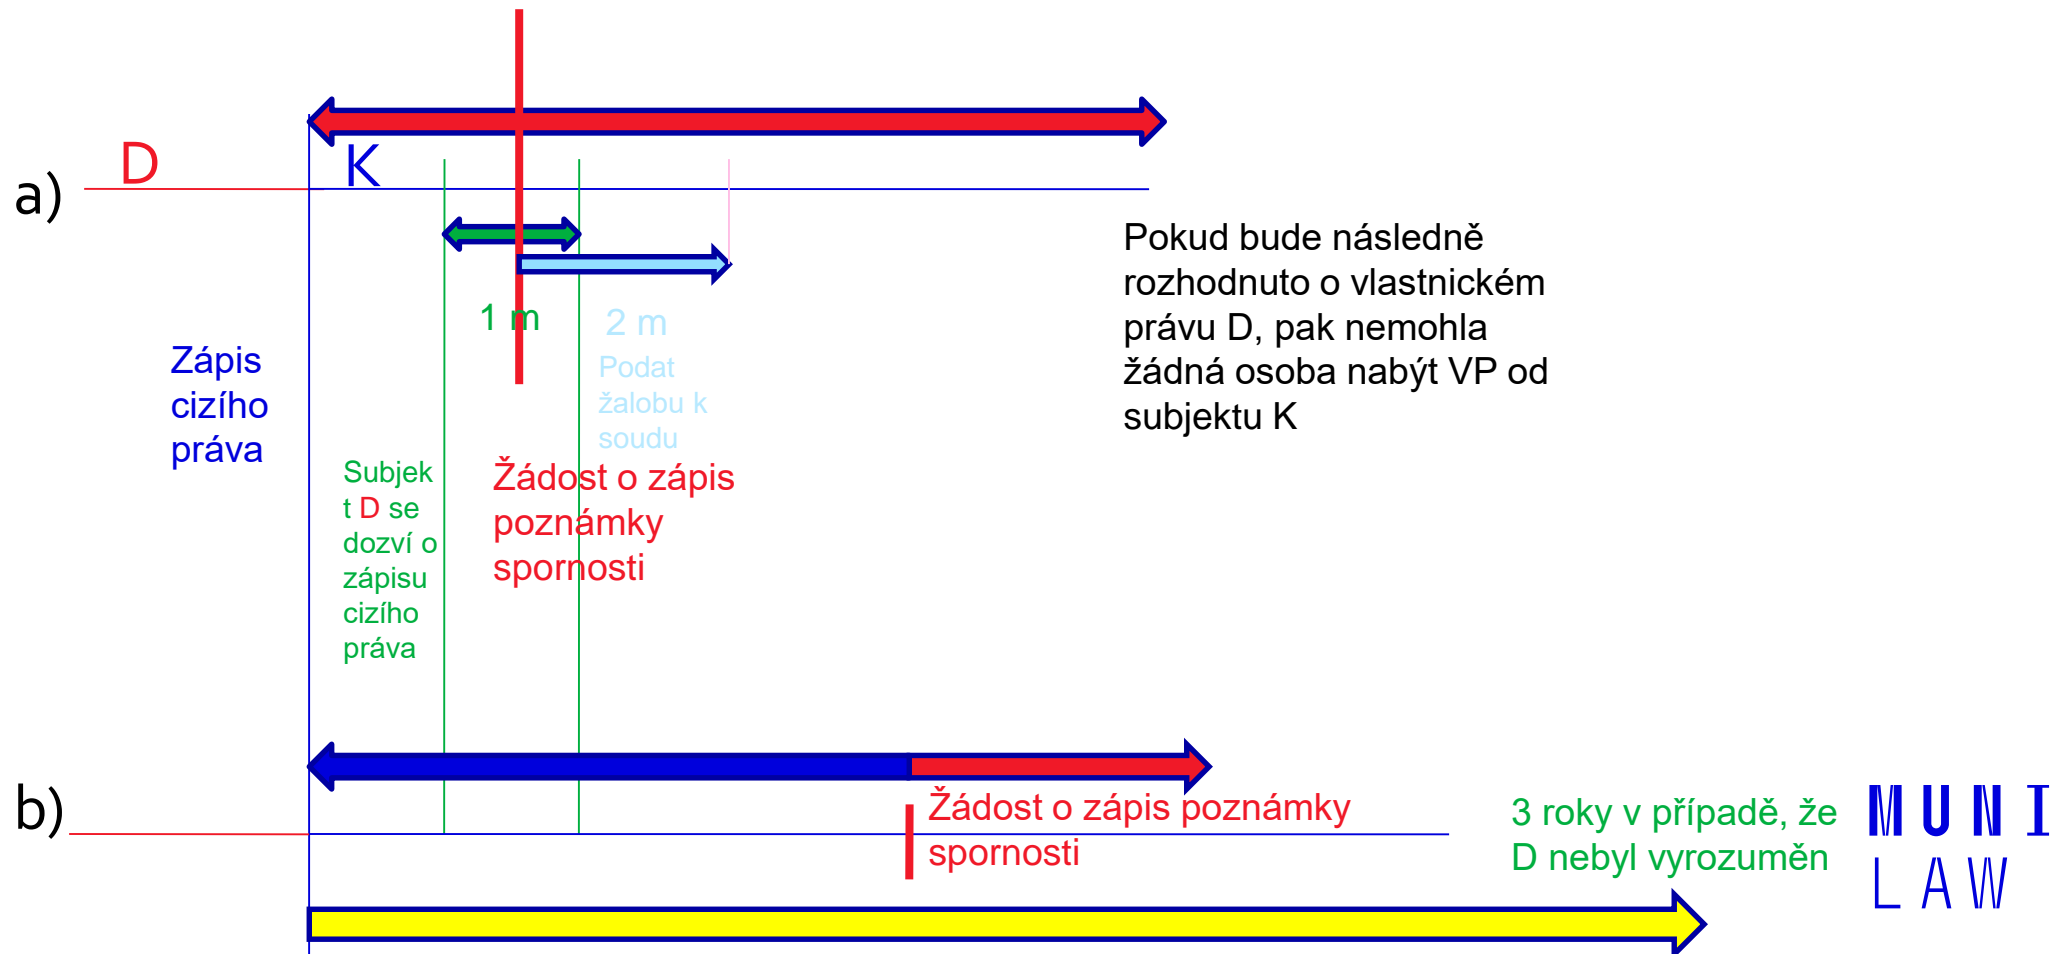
a)

D

K

1 m

2 m

Podat žalobu k soudu

Pokud bude následně rozhodnuto o vlastnickém právu D, pak nemohla žádná osoba nabýt VP od subjektu K

Zápis cizího práva

Subjekt D se dozví o zápisu cizího práva

Žádost o zápis poznámky spornosti

b)

Žádost o zápis poznámky spornosti

3 roky v případě, že D nebyl vyrozuměn

MUNI LAW